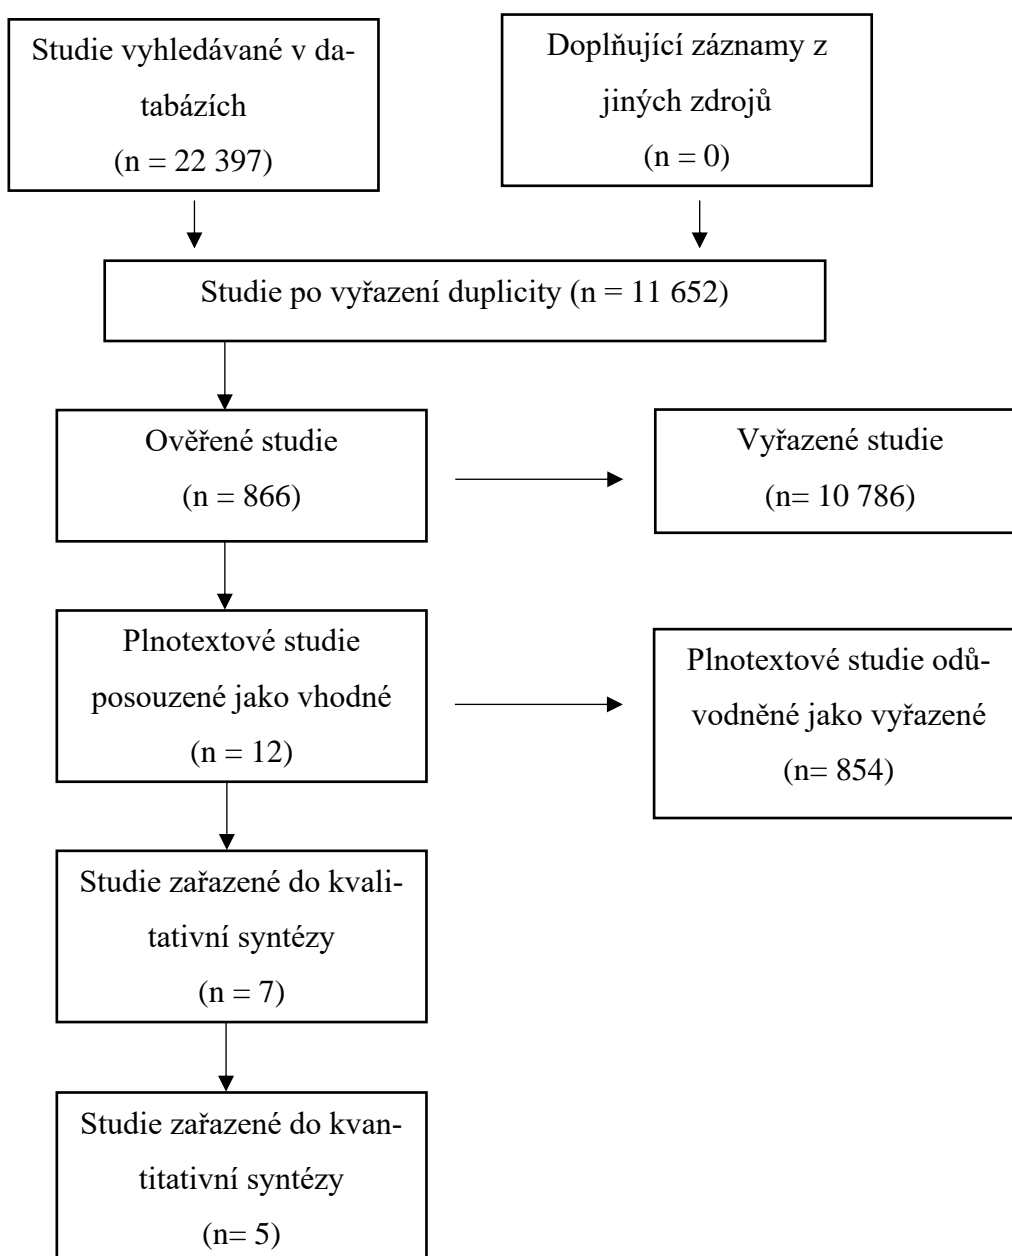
Studie vyhledávané v databázích
(n = 22 397)

Doplňující záznamy z jiných zdrojů
(n = 0)

Studie po vyřazení duplicity (n = 11 652)

Ověřené studie
(n = 866)

Vyřazené studie
(n= 10 786)

Plnotextové studie posouzené jako vhodné
(n = 12)

Plnotextové studie odůvodněné jako vyřazené
(n= 854)

Studie zařazené do kvalitativní syntézy
(n = 7)

Studie zařazené do kvantitativní syntézy
(n= 5)